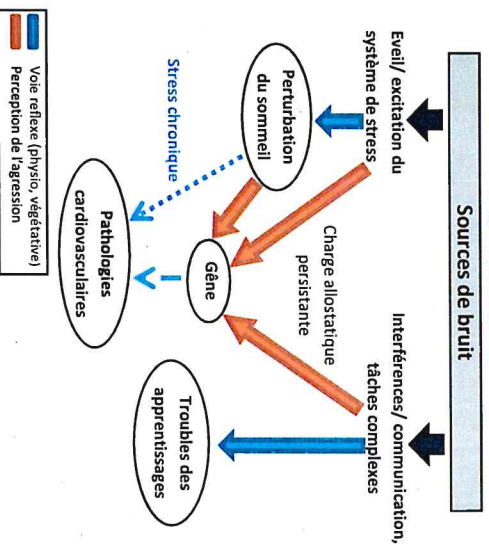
Sources de bruit

Eveil/ excitation du système de stress

Interférences/ communication, tâches complexes

Charge allostatique persistante

Perturbation du sommeil

Stress chronique

Gêne

Troubles des apprentissages

Pathologies cardiovasculaires

Voie reflexe (physio, végétative)
Perception de l'agression